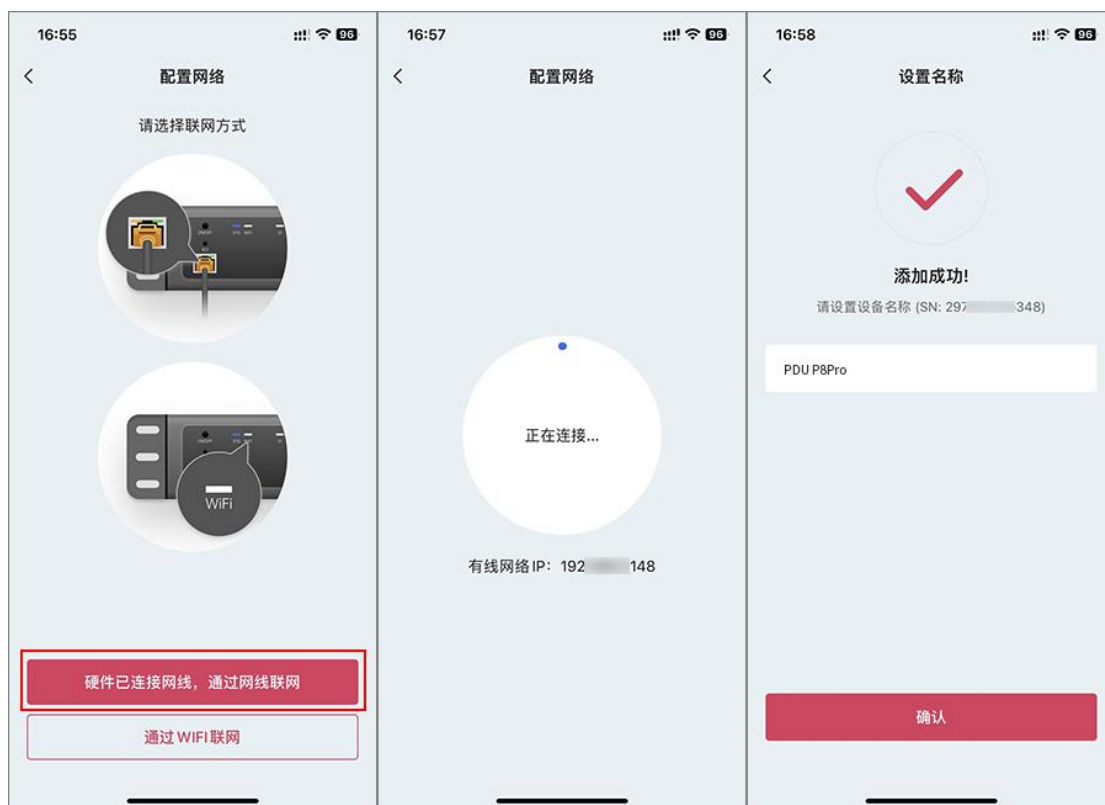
16:55

96

配置网络

请选择联网方式

WiFi

硬件已连接网线，通过网线联网

通过 WIFI 联网

16:57

96

配置网络

正在连接...

有线网络IP：192 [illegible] 148

16:58

96

设置名称

添加成功!

请设置设备名称 (SN: 297 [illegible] 348)

PDU P8Pro

确认